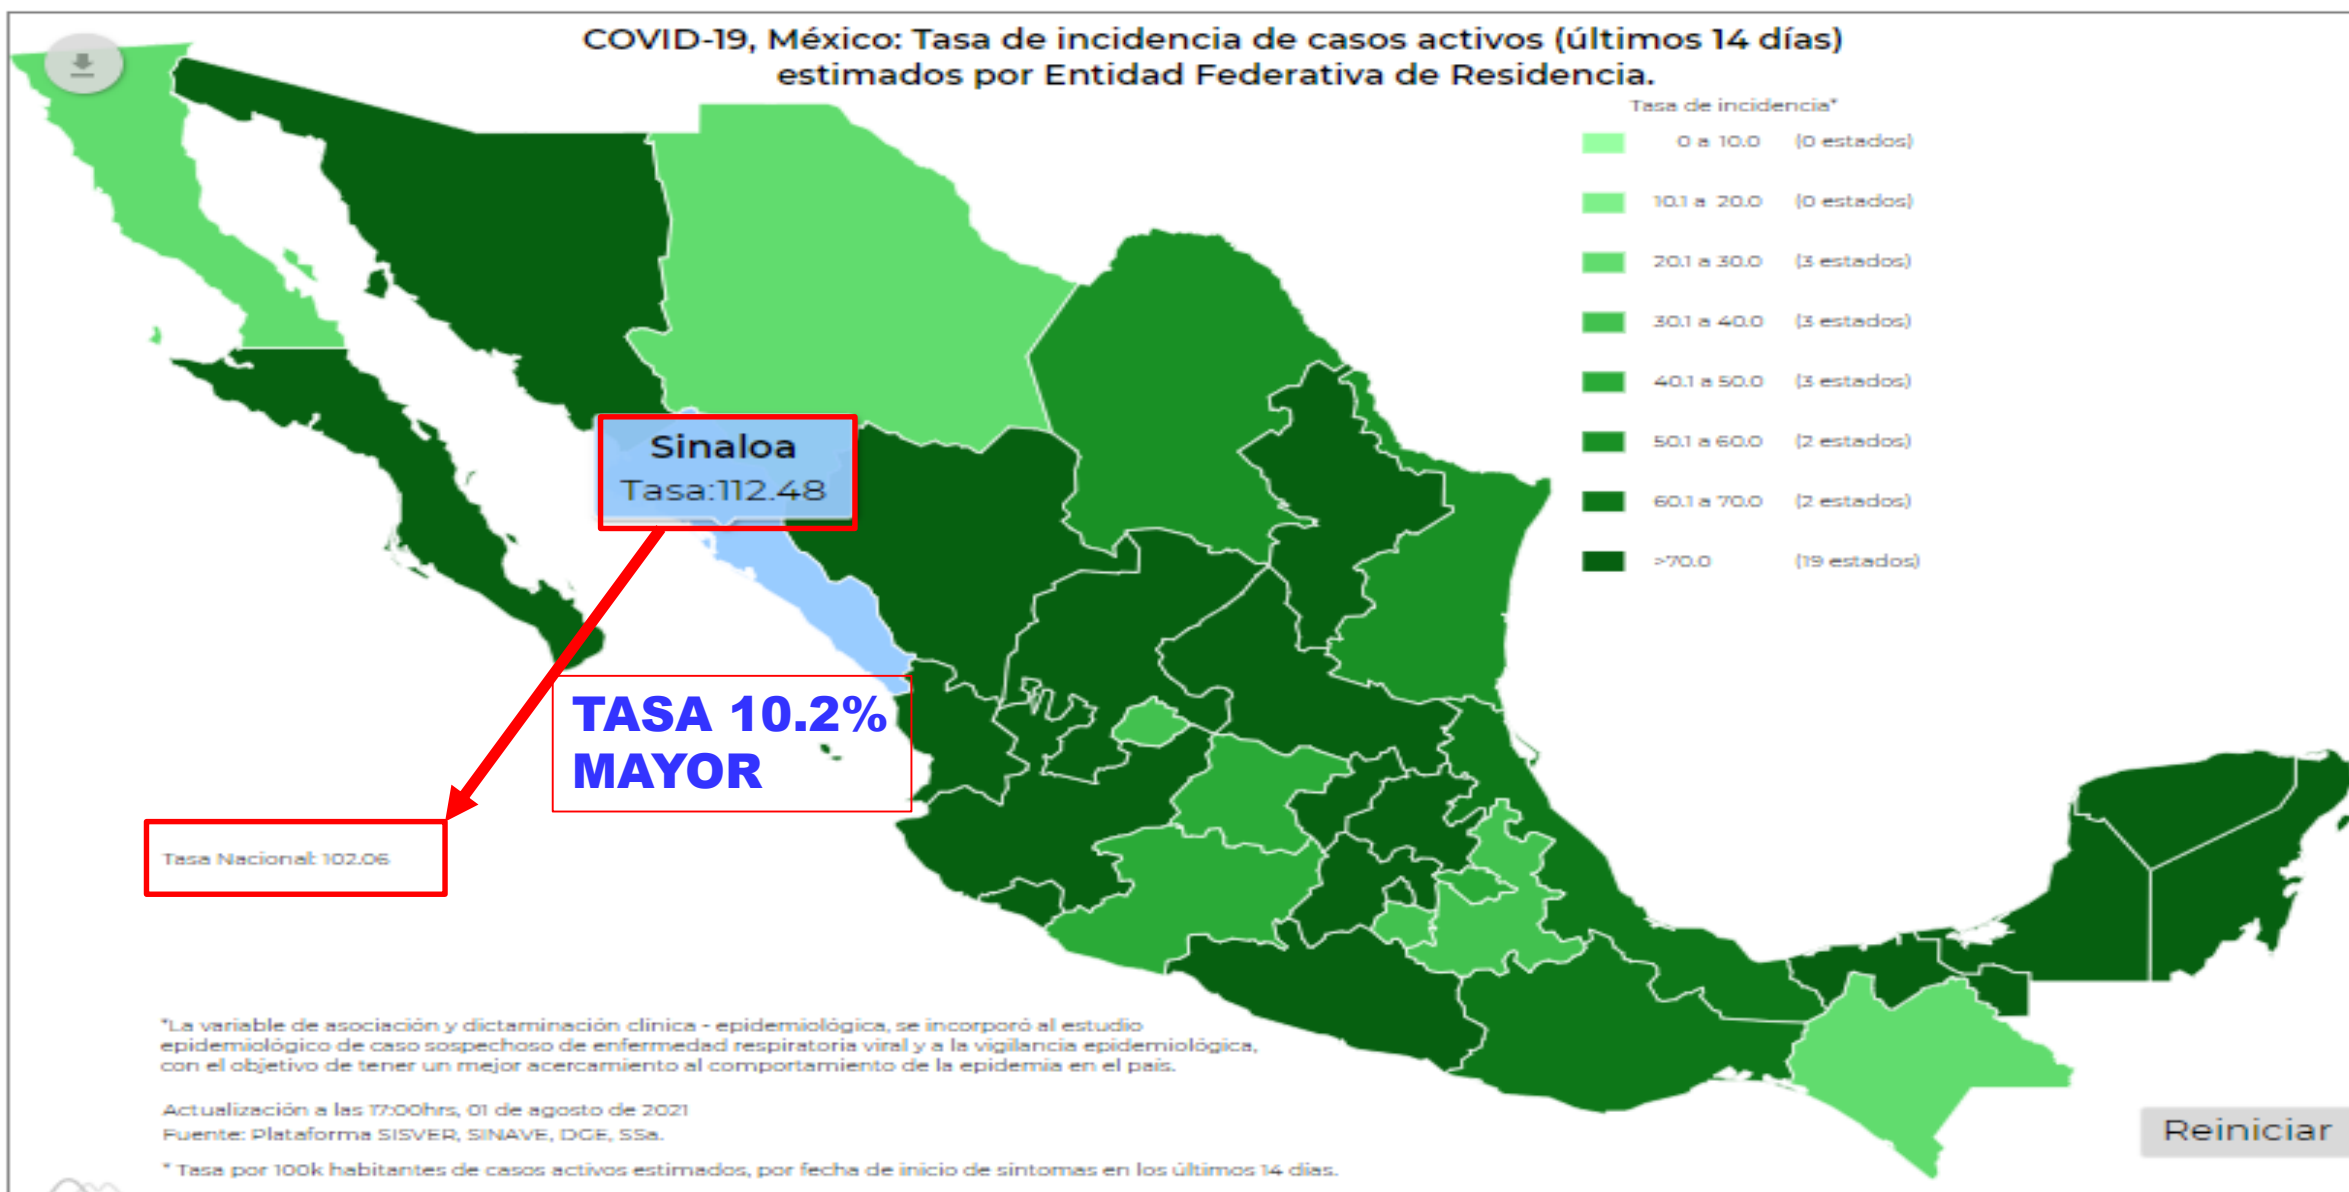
COVID-19, México: Tasa de incidencia de casos activos (últimos 14 días) estimados por Entidad Federativa de Residencia.

Tasa de incidencia*

| | | |
|---|---|---|
| | 0 a 10.0 | (0 estados) |
| | 10.1 a 20.0 | (0 estados) |
| | 20.1 a 30.0 | (3 estados) |
| | 30.1 a 40.0 | (3 estados) |
| | 40.1 a 50.0 | (3 estados) |
| | 50.1 a 60.0 | (2 estados) |
| | 60.1 a 70.0 | (2 estados) |
| | >70.0 | (19 estados) |

Sinaloa
Tasa:112.48

TASA 10.2% MAYOR

Tasa Nacional: 102.06

*La variable de asociación y dictaminación clínica - epidemiológica, se incorporó al estudio epidemiológico de caso sospechoso de enfermedad respiratoria viral y a la vigilancia epidemiológica, con el objetivo de tener un mejor acercamiento al comportamiento de la epidemia en el país.

Actualización a las 17:00hrs, 01 de agosto de 2021
Fuente: Plataforma SISVER, SINAVE, DGE, SSa.

* Tasa por 100k habitantes de casos activos estimados, por fecha de inicio de síntomas en los últimos 14 días.

Reiniciar